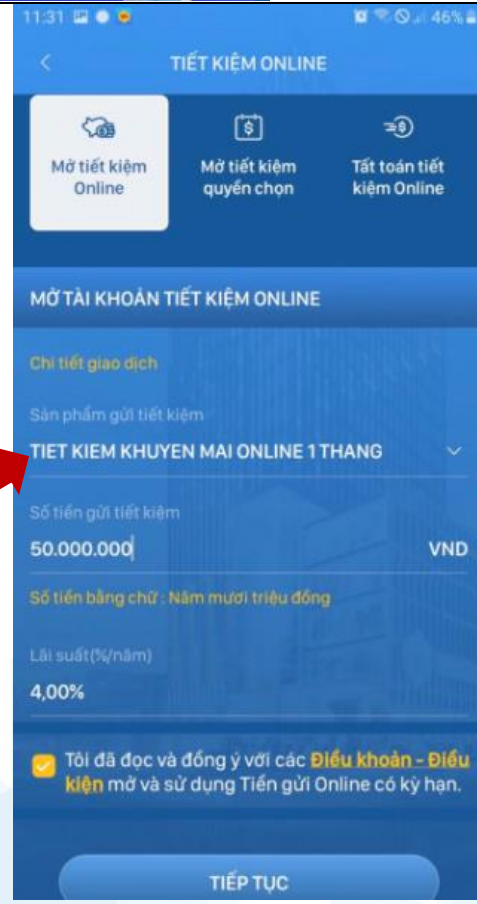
11:31 46%

TIẾT KIỆM ONLINE

Mở tiết kiệm Online

Mở tiết kiệm quyền chọn

Tất toán tiết kiệm Online

MỞ TÀI KHOẢN TIẾT KIỆM ONLINE

Chi tiết giao dịch

Sản phẩm gửi tiết kiệm

TIET KIEM KHUYEN MAI ONLINE 1 THANG

Số tiền gửi tiết kiệm

50.000.000

VND

Số tiền bằng chữ : Năm mươi triệu đồng

Lãi suất(%/năm)

4,00%

Tôi đã đọc và đồng ý với các Điều khoản - Điều kiện mở và sử dụng Tiền gửi Online có kỳ hạn.

TIẾP TỤC